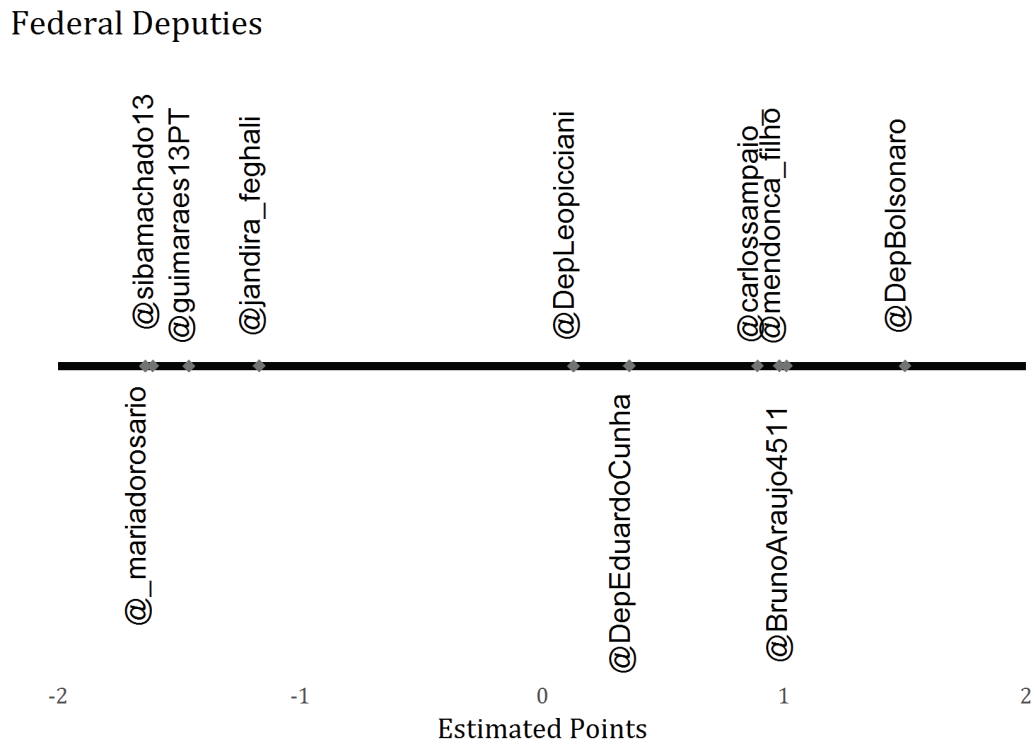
Federal Deputies

@sibamachado13
@guimaraes13PT
@jandira_feghali
@DepLeopicciani
@carlossampaio_
@mendonca_filho
@DepBolsonaro

@_mariadorosario
@DepEduardoCunha
@BrunoAraujo4511

-2
-1
0
1
2
Estimated Points